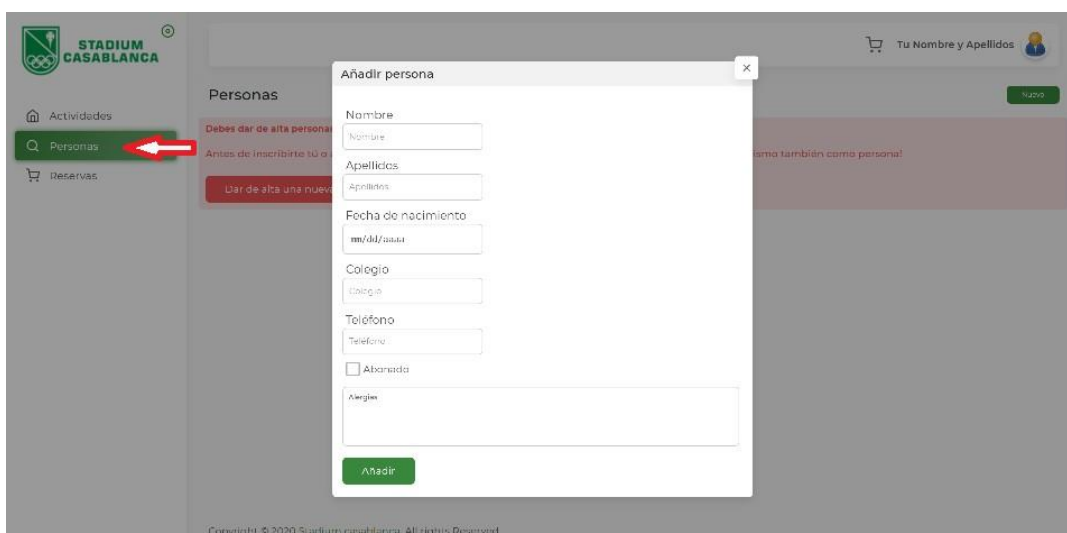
STADIUM CASABLANCA

Actividades
Personas
Reservas

Tu Nombre y Apellidos

Personas

Nuevo

Debes dar de alta personas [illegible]

Antes de inscribirte tú o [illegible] ismo también como persona!

Dar de alta una nueva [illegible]

Añadir persona

×

Nombre
Nombre

Apellidos
Apellidos

Fecha de nacimiento
mm/dd/aaaa

Colegio
Colegio

Teléfono
Teléfono

Abonado

Alergias

Añadir

Copyright © 2020 Stadium casablanca. All rights Reserved